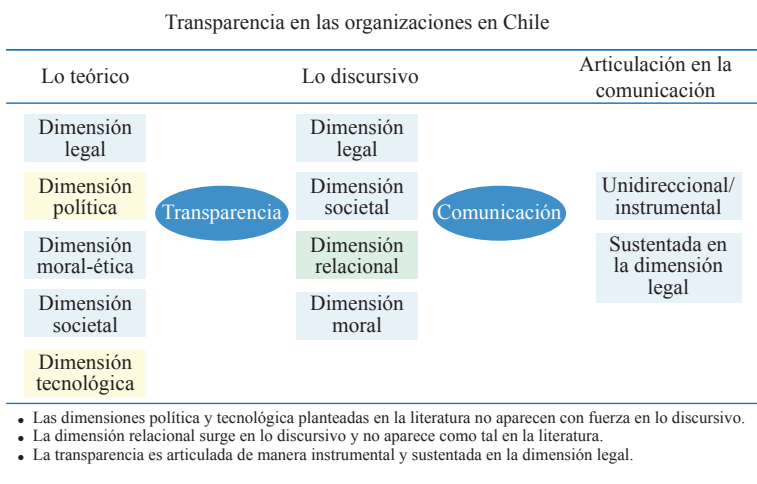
Transparencia en las organizaciones en Chile

Lo teórico

Lo discursivo

Articulación en la comunicación

Dimensión legal

Dimensión política

Dimensión moral-ética

Dimensión societal

Dimensión tecnológica

Transparencia

Dimensión legal

Dimensión societal

Dimensión relacional

Dimensión moral

Comunicación

Unidireccional/ instrumental

Sustentada en la dimensión legal

• Las dimensiones política y tecnológica planteadas en la literatura no aparecen con fuerza en lo discursivo.
• La dimensión relacional surge en lo discursivo y no aparece como tal en la literatura.
• La transparencia es articulada de manera instrumental y sustentada en la dimensión legal.